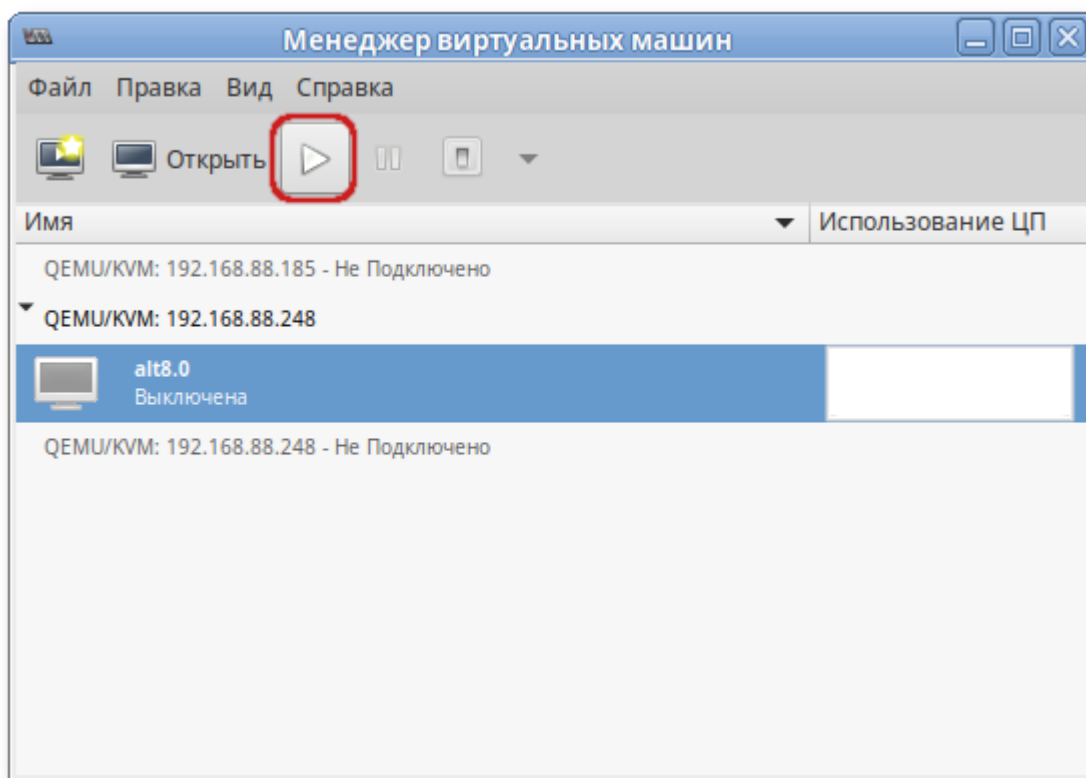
Менеджер виртуальных машин

Файл Правка Вид Справка

Открыть

Имя

Использование ЦП

QEMU/KVM: 192.168.88.185 - Не Подключено

QEMU/KVM: 192.168.88.248

alt8.0
Выключена

QEMU/KVM: 192.168.88.248 - Не Подключено